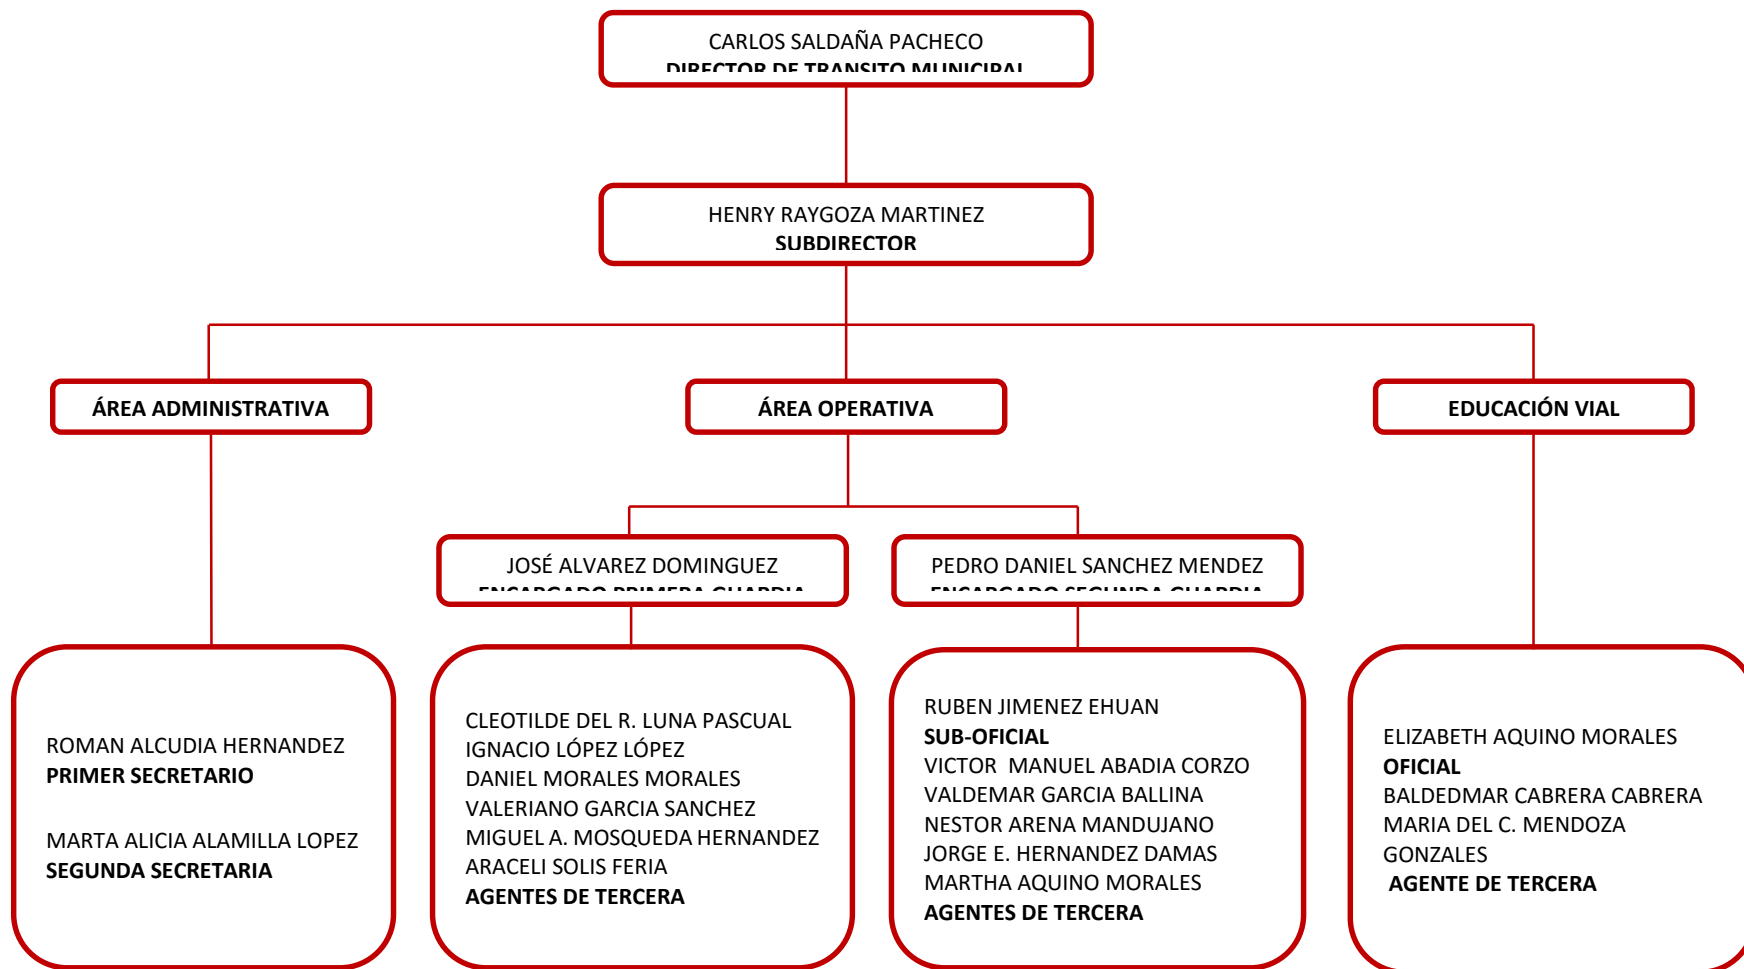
CARLOS SALDAÑA PACHECO
DIRECTOR DE TRANSITO MUNICIPAL

HENRY RAYGOZA MARTINEZ
SUBDIRECTOR

ÁREA ADMINISTRATIVA

ÁREA OPERATIVA

EDUCACIÓN VIAL

JOSÉ ALVAREZ DOMINGUEZ
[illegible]

PEDRO DANIEL SANCHEZ MENDEZ
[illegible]

ROMAN ALCUDIA HERNANDEZ
PRIMER SECRETARIO

MARTA ALICIA ALAMILLA LOPEZ
SEGUNDA SECRETARIA

CLEOTILDE DEL R. LUNA PASCUAL
IGNACIO LÓPEZ LÓPEZ
DANIEL MORALES MORALES
VALERIANO GARCIA SANCHEZ
MIGUEL A. MOSQUEDA HERNANDEZ
ARACELI SOLIS FERIA
AGENTES DE TERCERA

RUBEN JIMENEZ EHUAN
SUB-OFICIAL
VICTOR MANUEL ABADIA CORZO
VALDEMAR GARCIA BALLINA
NESTOR ARENA MANDUJANO
JORGE E. HERNANDEZ DAMAS
MARTHA AQUINO MORALES
AGENTES DE TERCERA

ELIZABETH AQUINO MORALES
OFICIAL
BALDEDMAR CABRERA CABRERA
MARIA DEL C. MENDOZA GONZALES
AGENTE DE TERCERA